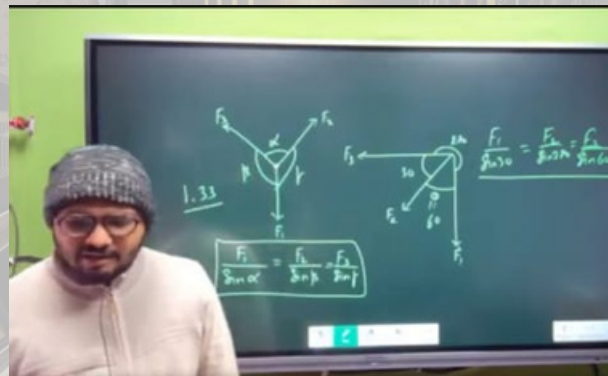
1.33

$F_2$ $F_3$ $\alpha$ $\beta$ $\gamma$ $F_1$

$\frac{F_1}{\sin\alpha} = \frac{F_2}{\sin\beta} = \frac{F_3}{\sin\gamma}$

$F_3$ 30 $F_2$ 60 $F_1$

$\frac{F_1}{\sin 30} = \frac{F_2}{\sin 270} = \frac{F_3}{\sin 60}$